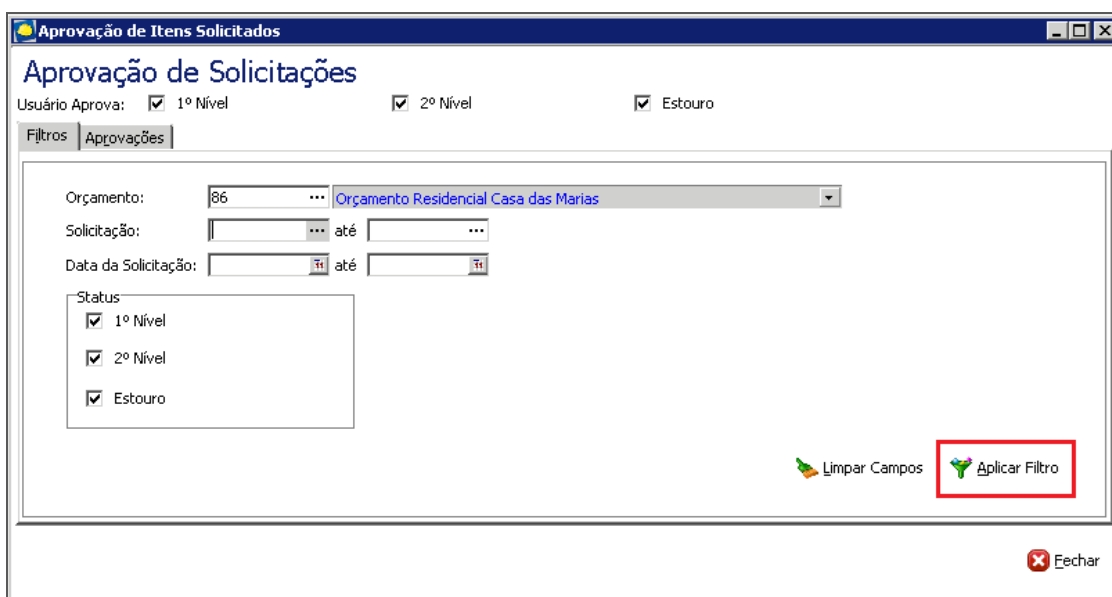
Aprovação de Itens Solicitados

Aprovação de Solicitações

Usuário Aprova: 1º Nível 2º Nível Estouro

Filtros Aprovações

Orçamento: 86 Orçamento Residencial Casa das Marias

Solicitação: até

Data da Solicitação: até

Status

1º Nível

2º Nível

Estouro

Limpar Campos

Aplicar Filtro

Fechar